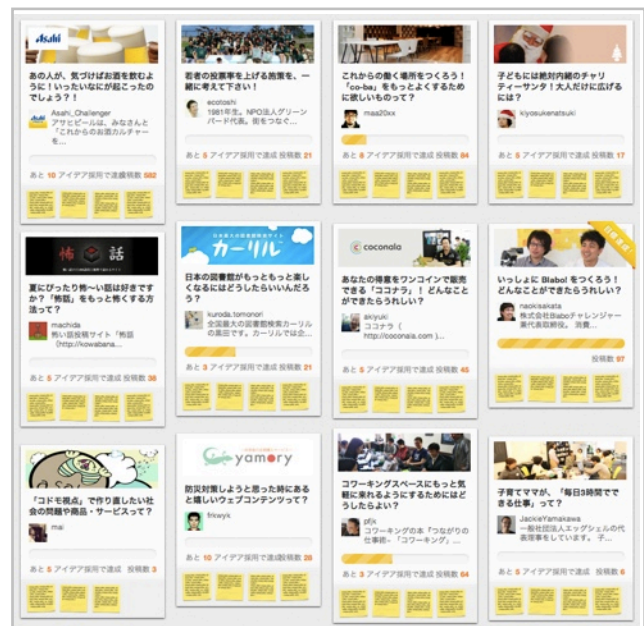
Asahi

あの人が、気づけばお酒を飲むように！いったいなにが起こったのでしょう？！

Asahi_Challenger
アサヒビールは、みなさんと「これからのお酒カルチャーを...

あと 10 アイデア採用で達成 投稿数 582

若者の投票率を上げる施策を、一緒に考えて下さい！

ecotoshi
1981年生。NPO法人グリーンバード代表。街をつなぐ...

あと 5 アイデア採用で達成 投稿数 21

これからの働く場所をつくろう！「co-ba」をもっとよくするために欲しいものって？

maa20xx

あと 5 アイデア採用で達成 投稿数 84

子どもには絶対内緒のチャリティーサンタ！大人だけに広げるには？

kiyosukenatsuki

あと 5 アイデア採用で達成 投稿数 17

怖話

夏にぴったり怖～い話は好きですか？「怖話」をもっと怖くする方法って？

machida
怖い話投稿サイト「怖話（http://kowabana...

あと 5 アイデア採用で達成 投稿数 38

カーリル

日本の図書館がもっともっと楽しくなるにはどうしたらいいんだろう？

kuroda.tomonori
全国最大の図書館検索カーリルの裏田です。カーリルでは全...

あと 3 アイデア採用で達成 投稿数 21

coconala

あなたの得意をワンコインで販売できる「ココナラ」！どんなことができたらうれしい？

akiyuki
ココナラ（http://coconala.com）...

あと 5 アイデア採用で達成 投稿数 45

目標達成

いっしょに Blabo! をつくろう！どんなことができたらうれしい？

naokisakata
株式会社Blaboチャレンジャー兼代表取締役。消費...

投稿数 97

「コドモ視点」で作り直したい社会の問題や商品・サービスって？

mai

あと 5 アイデア採用で達成 投稿数 3

yamory

防災対策しようと思った時にあると嬉しいウェブコンテンツって？

frkwyk

あと 5 アイデア採用で達成投稿数 20

コワーキングスペースにもっと気軽に来れるようにするためにはどうしたらよい？

pfjk
コワーキングの本「つながりの仕事術」「コワーキング」...

あと 3 アイデア採用で達成 投稿数 64

子育てママが、「毎日3時間でできる仕事」って？

JackieYamakawa
一般社団法人エッグシェルの代表理事をしています。子...

あと 5 アイデア採用で達成 投稿数 6